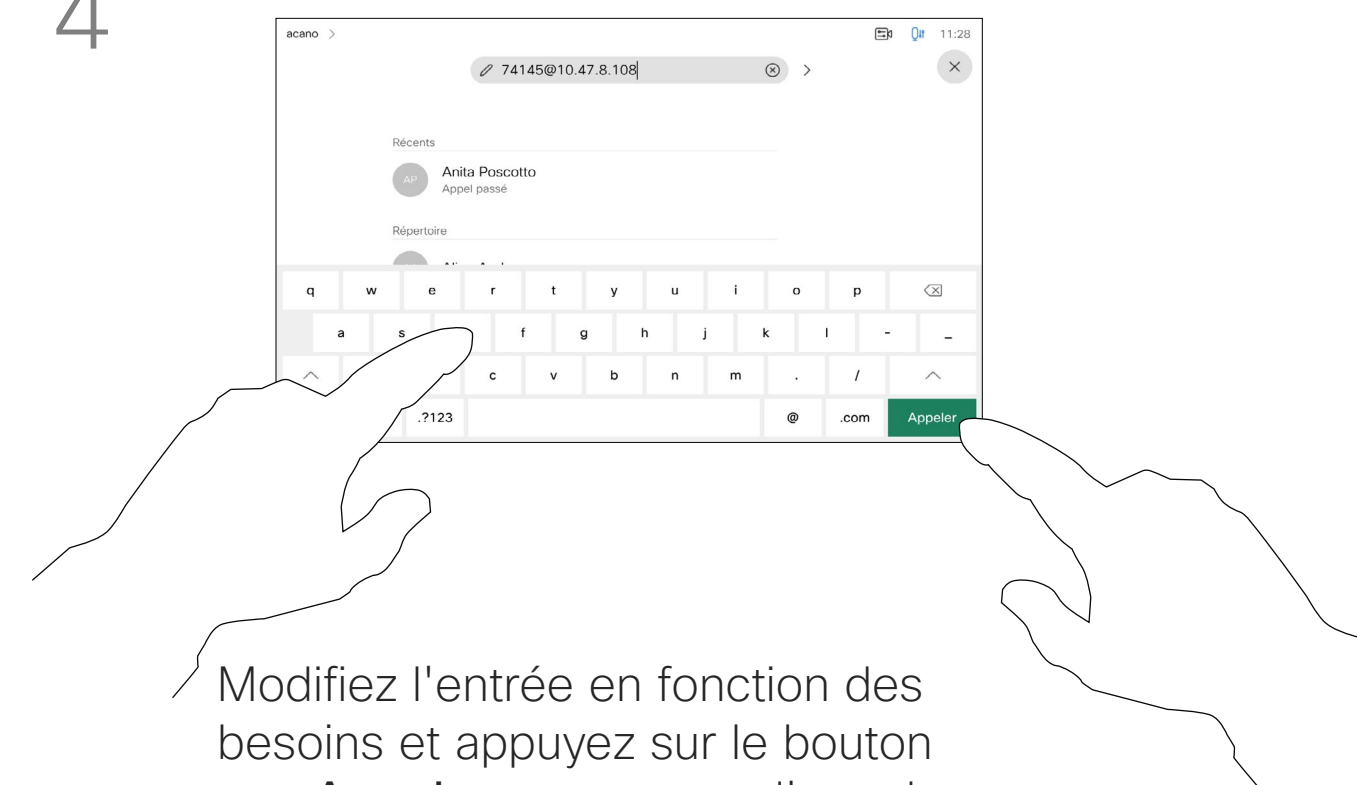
4

acano >

11:28

74145@10.47.8.108

Récents

AP Anita Poscotto
Appel passé

Répertoire

q w e r t y u i o p
a s f g h j k l - _
c v b n m . /
.?123 @ .com Appeler

Modifiez l'entrée en fonction des besoins et appuyez sur le bouton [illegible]